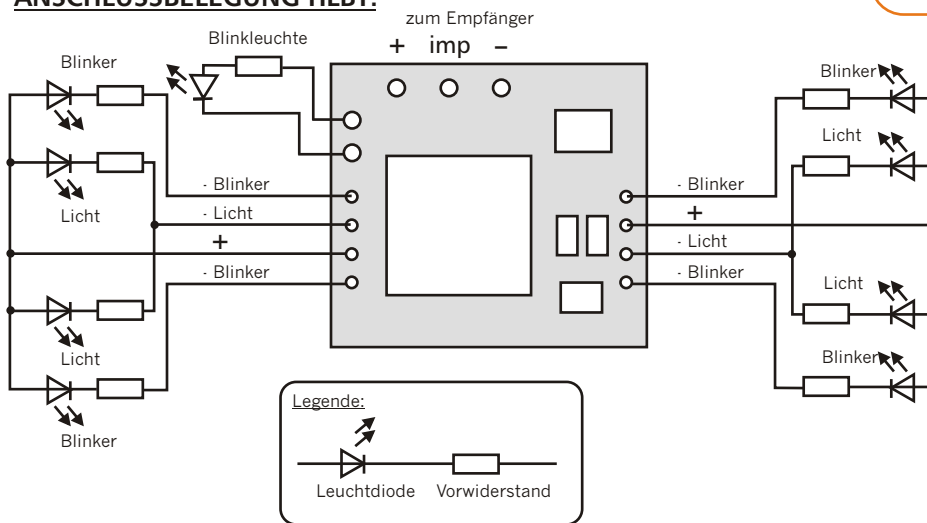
ANSCHLUSSBELEGUNG HLBT:

zum Empfänger
+ imp –

Blinkleuchte

Blinker

Licht

- Blinker
- Licht
+
- Blinker

Licht

Blinker

- Blinker
+
- Licht
- Blinker

Blinker
Licht
Licht
Blinker

Legende:
Leuchtdiode
Vorwiderstand